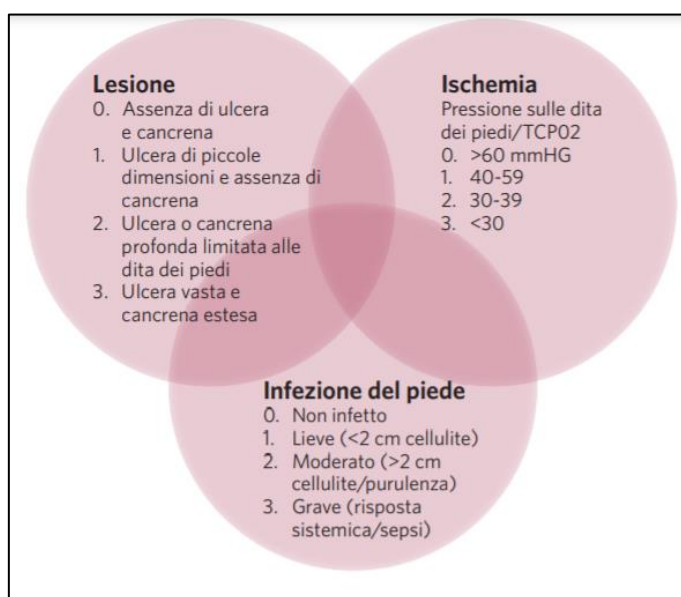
Lesione
0. Assenza di ulcera e cancrena
1. Ulcera di piccole dimensioni e assenza di cancrena
2. Ulcera o cancrena profonda limitata alle dita dei piedi
3. Ulcera vasta e cancrena estesa

Ischemia
Pressione sulle dita dei piedi/TCP02
0. >60 mmHG
1. 40-59
2. 30-39
3. <30

Infezione del piede
0. Non infetto
1. Lieve (<2 cm cellulite)
2. Moderato (>2 cm cellulite/purulenza)
3. Grave (risposta sistemica/sepsi)